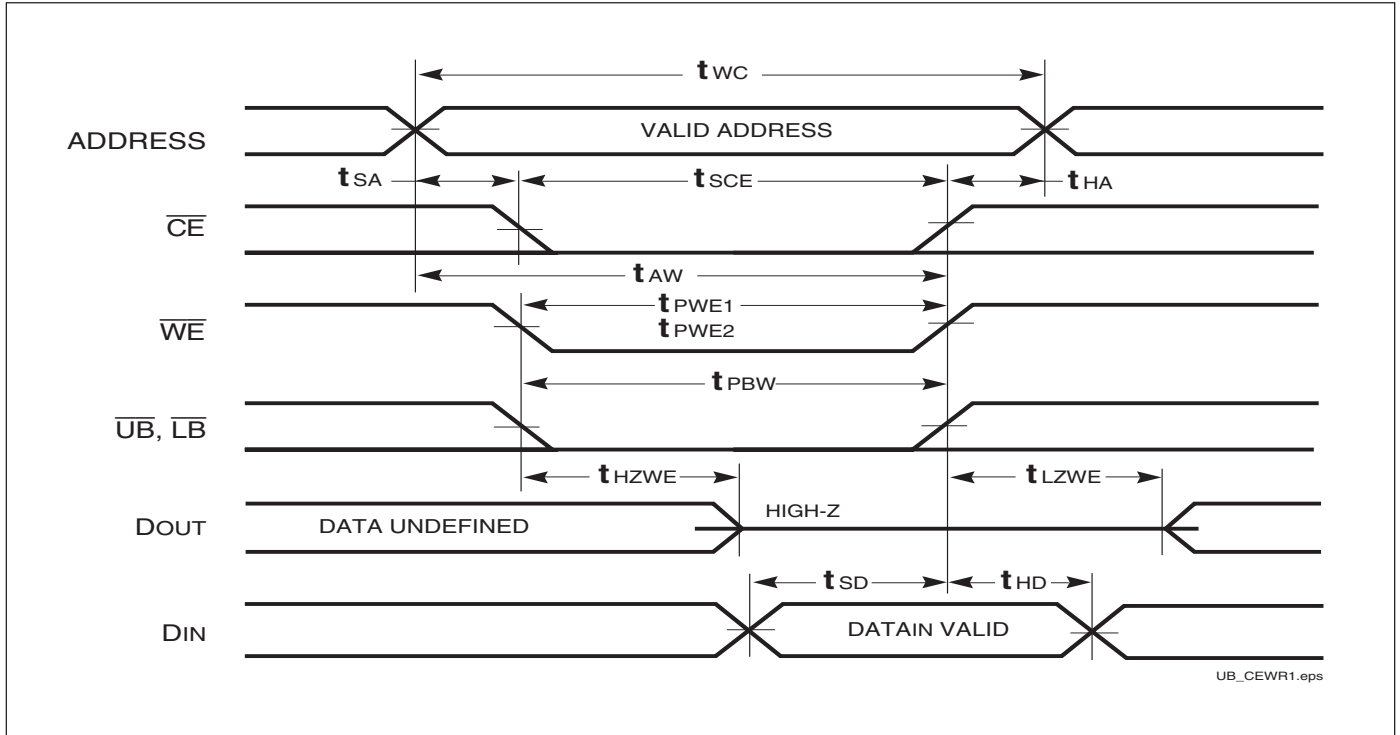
$t_{WC}$

ADDRESS

VALID ADDRESS

$t_{SA}$

$t_{SCE}$

$t_{HA}$

$\overline{CE}$

$t_{AW}$

$\overline{WE}$

$t_{PWE1}$

$t_{PWE2}$

$t_{PBW}$

$\overline{UB}$, $\overline{LB}$

$t_{HZWE}$

$t_{LZWE}$

DOUT

DATA UNDEFINED

HIGH-Z

$t_{SD}$

$t_{HD}$

DIN

DATAIN VALID

UB_CEWR1.eps